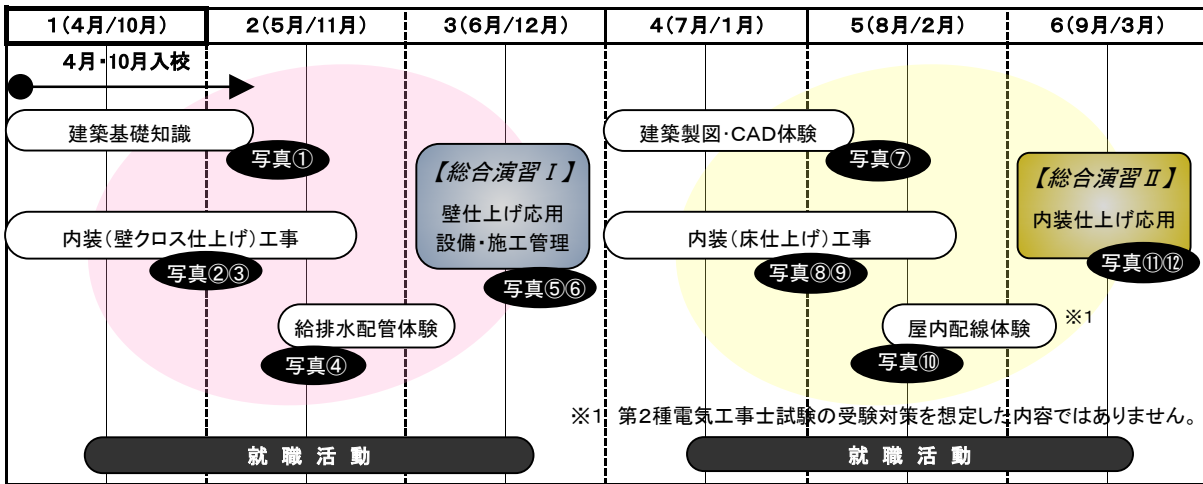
| 1(4月/10月) | 2(5月/11月) | 3(6月/12月) | 4(7月/1月) | 5(8月/2月) | 6(9月/3月) |
|---|---|---|---|---|---|

4月・10月入校

建築基礎知識

写真①

【総合演習Ⅰ】
壁仕上げ応用
設備・施工管理

写真⑤⑥

内装(壁クロス仕上げ)工事

写真②③

給排水配管体験

写真④

建築製図・CAD体験

写真⑦

【総合演習Ⅱ】
内装仕上げ応用

写真⑪⑫

内装(床仕上げ)工事

写真⑧⑨

屋内配線体験

※1

写真⑩

※1 第2種電気工事士試験の受験対策を想定した内容ではありません。

就 職 活 動

就 職 活 動